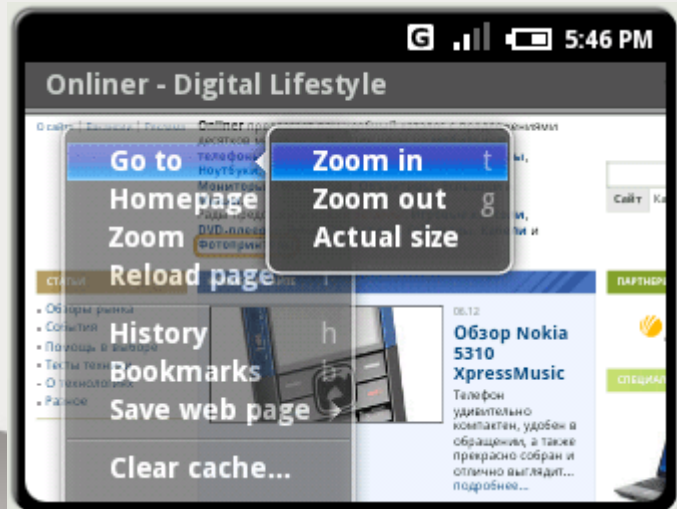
G 5:46 PM

Onliner - Digital Lifestyle

Go to

Homepage

Zoom

Reload page

History h

Bookmarks b

Save web page

Clear cache...

Zoom in t

Zoom out g

Actual size

Onliner

телефоны,

Ноутбуки,

Мониторы

DVD-плее

Фотограф

Сайт

СТАТЬИ

Обзоры рынка

События

Помощь в выборе

Тесты

О технологиях

Разное

06.12

Обзор Nokia 5310 XpressMusic

Телефон удивительно компактен, удобен в обращении, а также прекрасно собран и отлично выглядит...

подробнее...

ПАРТНЕРЫ

СПЕЦИАЛ